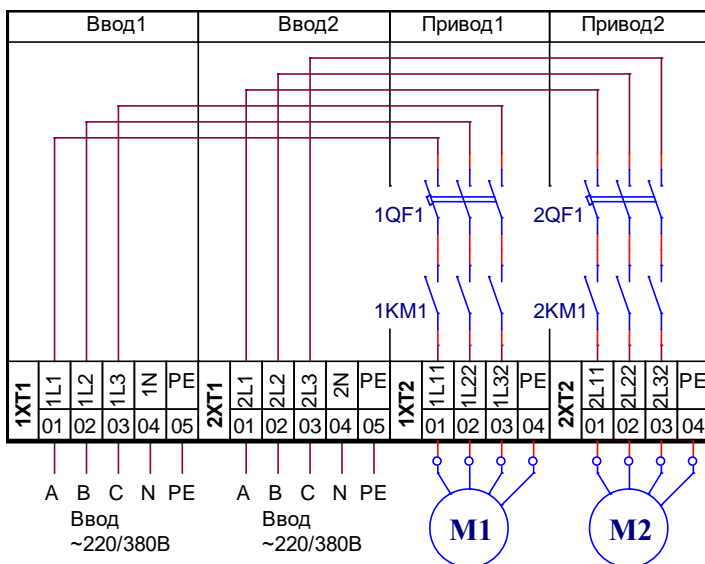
Ввод1

Ввод2

Привод1

Привод2

1QF1

2QF1

1KM1

2KM1

| 1XT1 | 1L1 | 1L2 | 1L3 | 1N | PE |
|---|---|---|---|---|---|
| | 01 | 02 | 03 | 04 | 05 |

| 2XT1 | 2L1 | 2L2 | 2L3 | 2N | PE |
|---|---|---|---|---|---|
| | 01 | 02 | 03 | 04 | 05 |

| 1XT2 | 1L11 | 1L22 | 1L32 | PE |
|---|---|---|---|---|
| | 01 | 02 | 03 | 04 |

| 2XT2 | 2L11 | 2L22 | 2L32 | PE |
|---|---|---|---|---|
| | 01 | 02 | 03 | 04 |

A B C N PE
Ввод
~220/380В

A B C N PE
Ввод
~220/380В

M1

M2